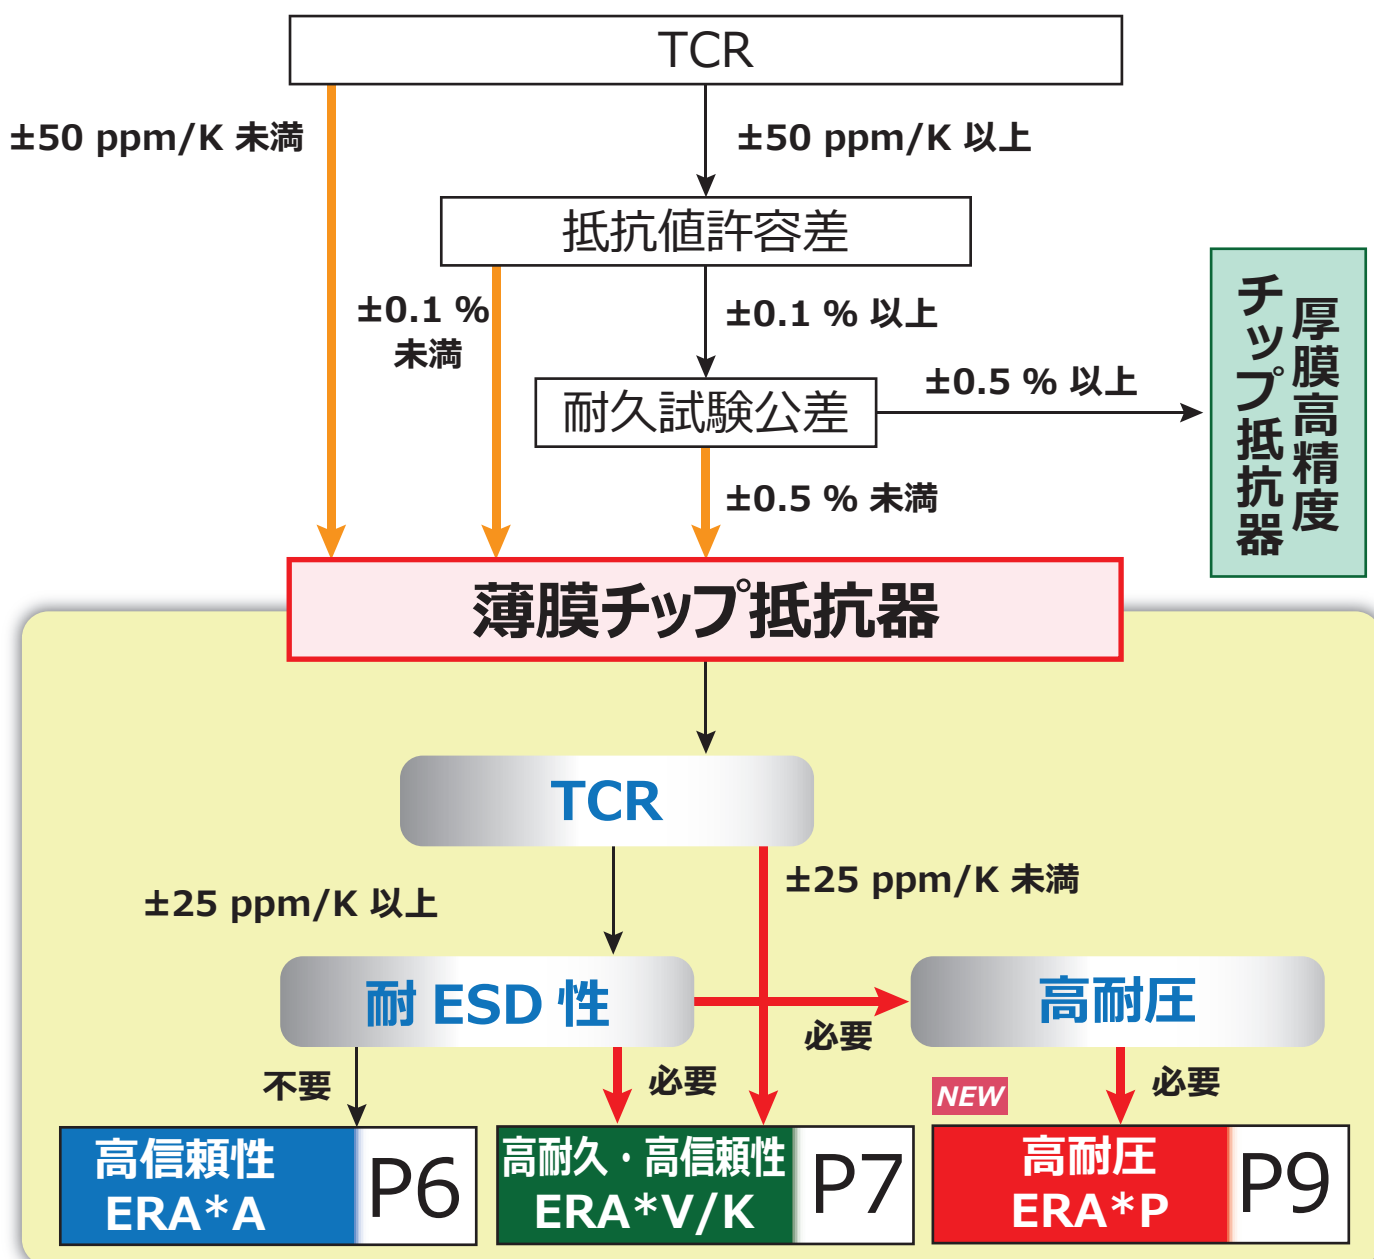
TCR

±50 ppm/K 未満

±50 ppm/K 以上

抵抗値許容差

±0.1 % 未満

±0.1 % 以上

耐久試験公差

±0.5 % 以上

厚膜高精度チップ抵抗器

±0.5 % 未満

薄膜チップ抵抗器

TCR

±25 ppm/K 以上

±25 ppm/K 未満

耐 ESD 性

必要

高耐圧

不要

必要

NEW

必要

高信頼性 ERA*A P6

高耐久・高信頼性 ERA*V/K P7

高耐圧 ERA*P P9